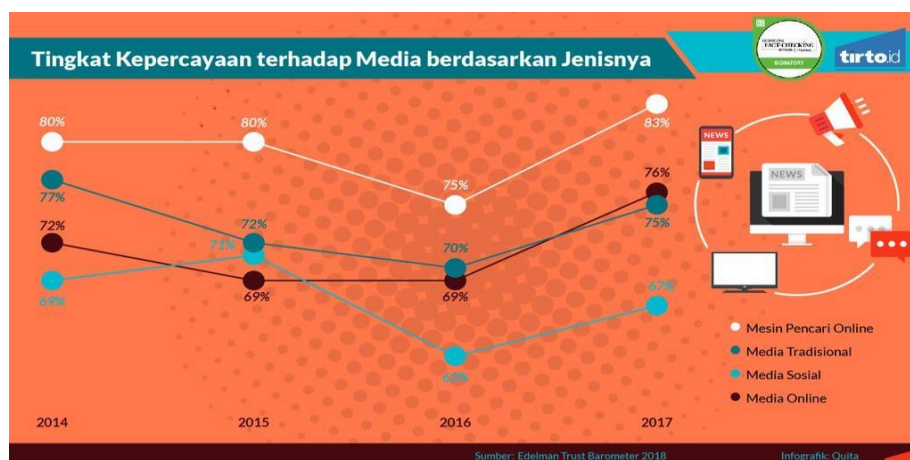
Tingkat Kepercayaan terhadap Media berdasarkan Jenisnya

FACT CHECKING
SIGNATORY

tirto.id

NEWS

NEWS

80%
80%
75%
83%
77%
72%
72%
70%
76%
75%
71%
69%
69%
69%
67%
63%

2014
2015
2016
2017

Mesin Pencari Online
Media Tradisional
Media Sosial
Media Online

Sumber: Edelman Trust Barometer 2018
Infografik: Quita